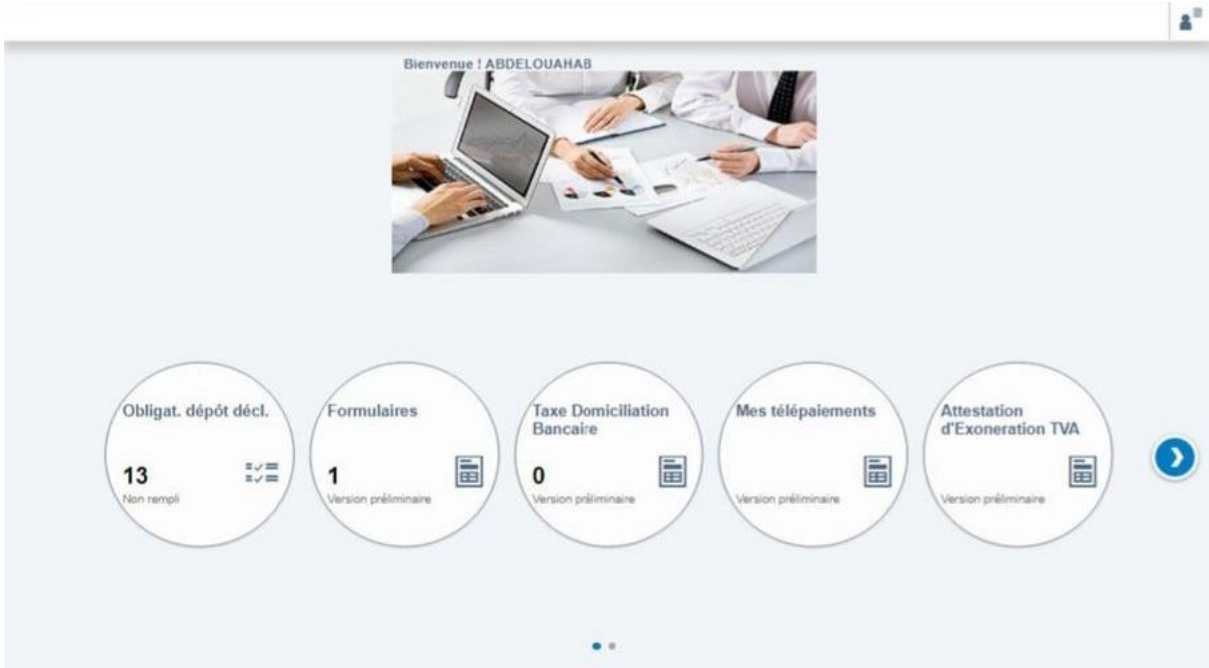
Bienvenue ! ABDELOUAHAB

Obligat. dépôt décl.
13
Non rempli

Formulaires
1
Version préliminaire

Taxe Domiciliation Bancaire
0
Version préliminaire

Mes télépaiements
Version préliminaire

Attestation d'Exoneration TVA
Version préliminaire